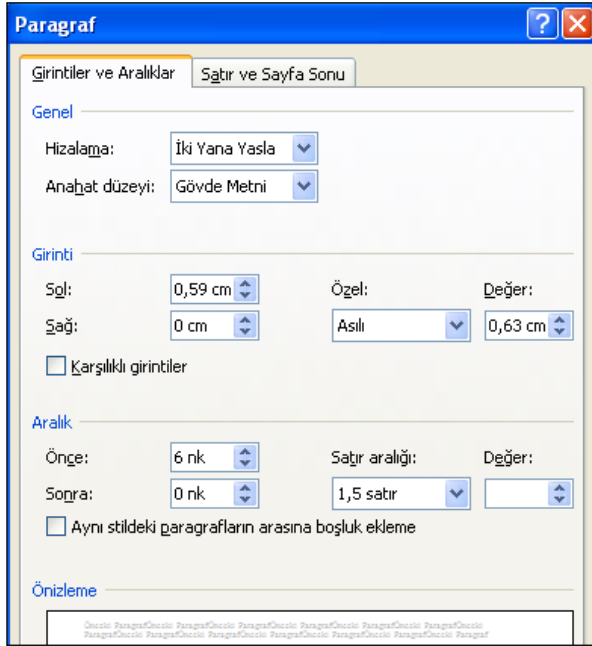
Paragraf

Girintiler ve Aralıklar | Satır ve Sayfa Sonu

Genel

Hizalama: İki Yana Yasla

Anahat düzeyi: Gövde Metni

Girinti

Sol: 0,59 cm

Sağ: 0 cm

Özel: Asılı

Değer: 0,63 cm

Karşılıklı girintiler

Aralık

Önce: 6 nk

Sonra: 0 nk

Satır aralığı: 1,5 satır

Değer:

Aynı stildeki paragrafların arasına boşluk ekleme

Önizleme

Önceki Paragraf Önceki Paragraf Önceki Paragraf Önceki Paragraf Önceki Paragraf Önceki Paragraf Önceki Paragraf Önceki Paragraf Önceki Paragraf Önceki Paragraf Önceki Paragraf Önceki Paragraf Önceki Paragraf